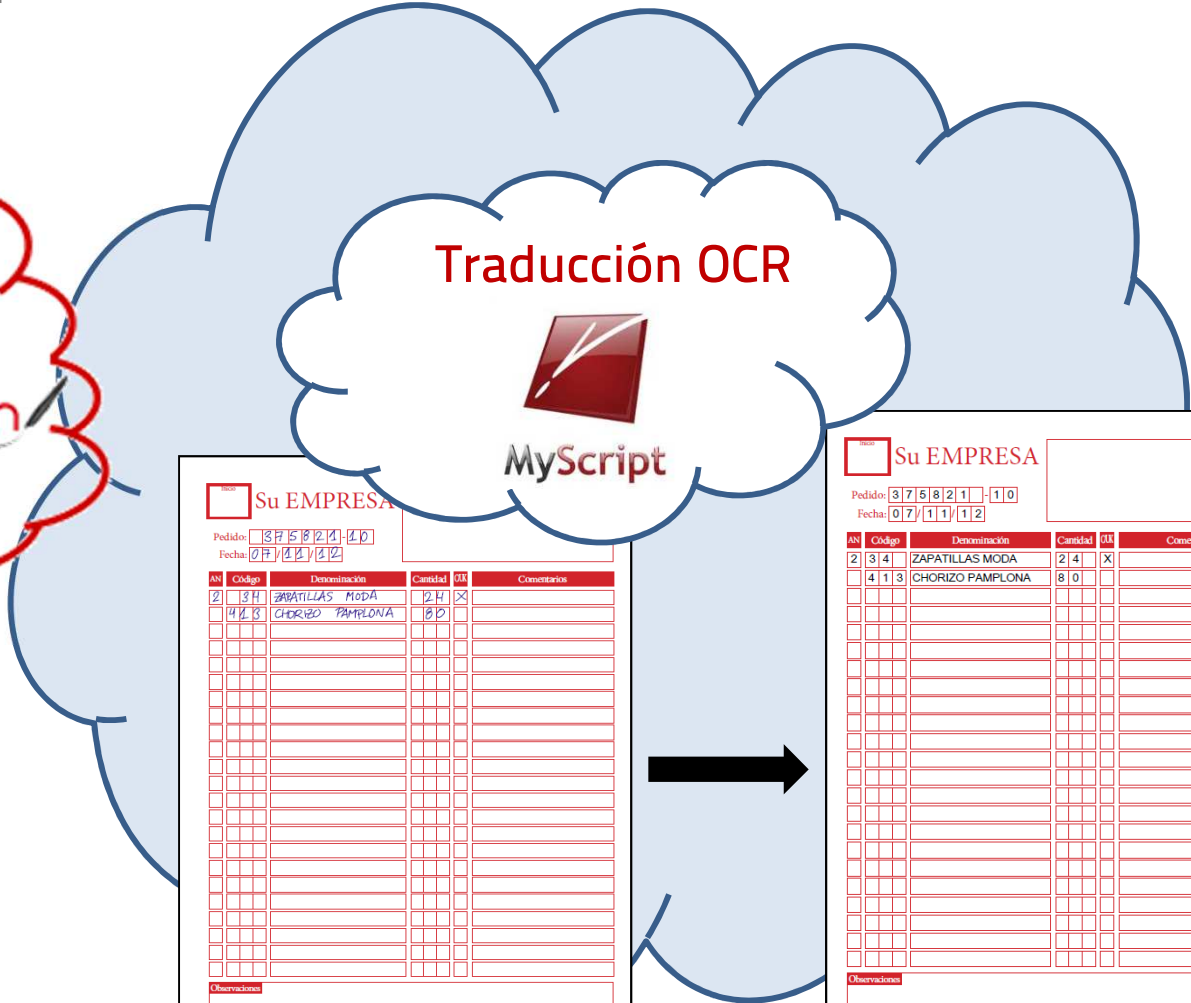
Traducción OCR

MyScript

Su EMPRESA

Pedido: 375821-10
Fecha: 07/11/12

| AN | Código | Denominación | Cantidad | OUX | Comentarios |
|---|---|---|---|---|---|
| 2 | 34 | ZAPATILLAS MODA | 24 | X | |
| | 413 | CHORIZO PAMPLONA | 80 | | |

Observaciones

Su EMPRESA

Pedido: 375821-10
Fecha: 07/11/12

| AN | Código | Denominación | Cantidad | OUX | Come |
|---|---|---|---|---|---|
| 2 | 34 | ZAPATILLAS MODA | 24 | X | |
| | 413 | CHORIZO PAMPLONA | 80 | | |

Observaciones